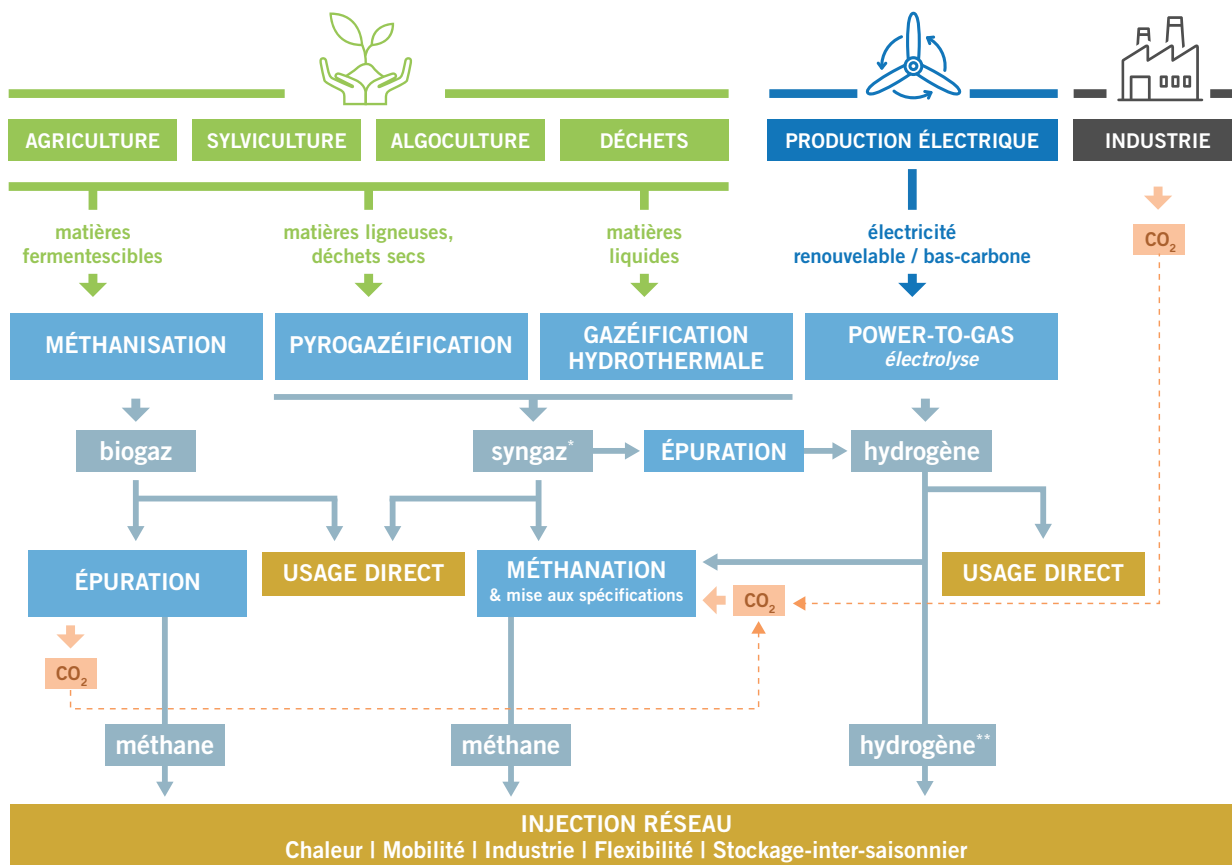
AGRICULTURE SYLVICULTURE ALGOCULTURE DÉCHETS

PRODUCTION ÉLECTRIQUE

INDUSTRIE

matières fermentescibles

matières ligneuses, déchets secs

matières liquides

électricité renouvelable / bas-carbone

$CO_2$

MÉTHANISATION

PYROGAZÉIFICATION

GAZÉIFICATION HYDROTHERMALE

POWER-TO-GAS
électrolyse

biogaz

syngaz*

ÉPURATION

hydrogène

ÉPURATION

USAGE DIRECT

MÉTHANATION
& mise aux spécifications

$CO_2$

USAGE DIRECT

$CO_2$

méthane

méthane

hydrogène**

INJECTION RÉSEAU
Chaleur | Mobilité | Industrie | Flexibilité | Stockage-inter-saisonnier